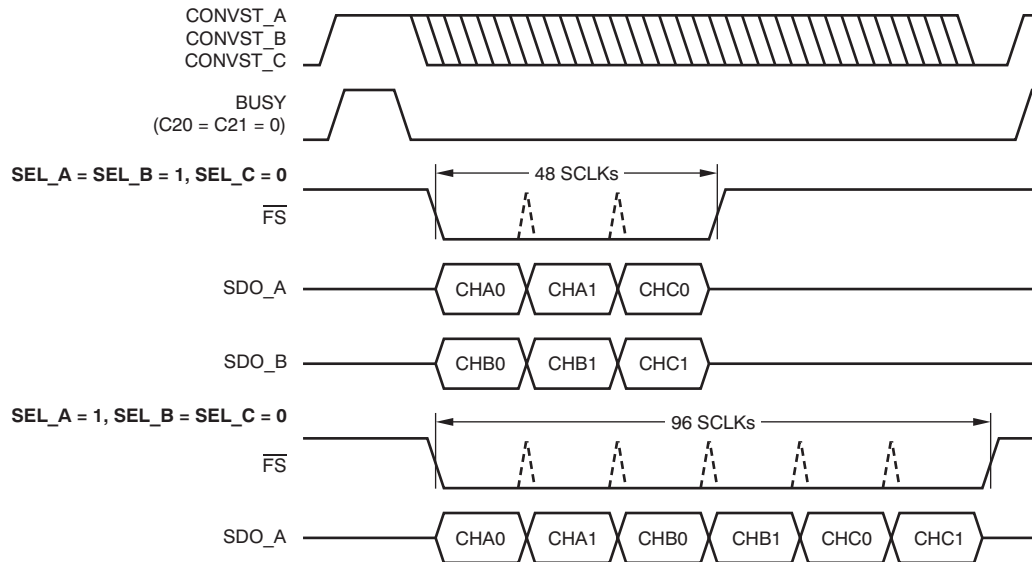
CONVST_A
CONVST_B
CONVST_C

BUSY
(C20 = C21 = 0)

SEL_A = SEL_B = 1, SEL_C = 0

48 SCLKs

$\overline{FS}$

SDO_A

CHA0 CHA1 CHC0

SDO_B

CHB0 CHB1 CHC1

SEL_A = 1, SEL_B = SEL_C = 0

96 SCLKs

$\overline{FS}$

SDO_A

CHA0 CHA1 CHB0 CHB1 CHC0 CHC1